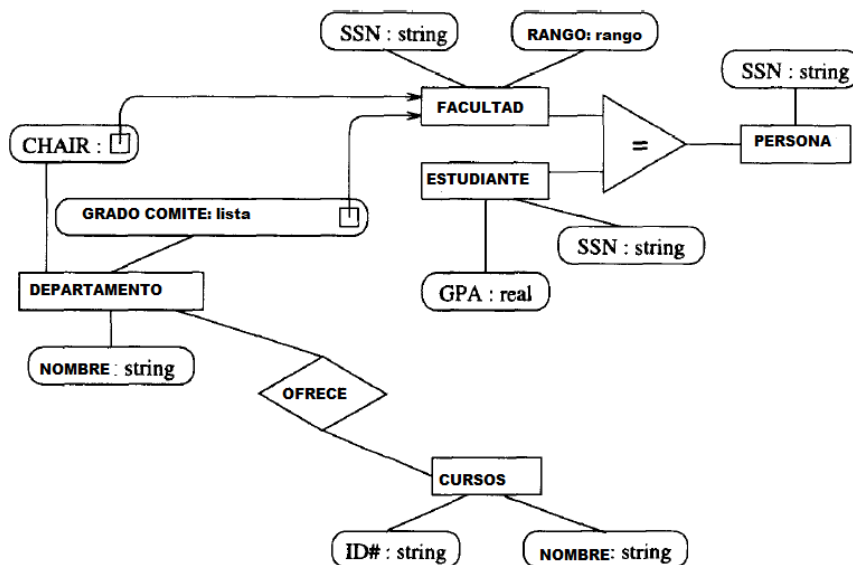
SSN : string

RANGO: rango

SSN : string

FACULTAD

CHAIR :

=

PERSONA

ESTUDIANTE

GRADO COMITE: lista

SSN : string

DEPARTAMENTO

GPA : real

NOMBRE : string

OFRECE

CURSOS

ID# : string

NOMBRE: string